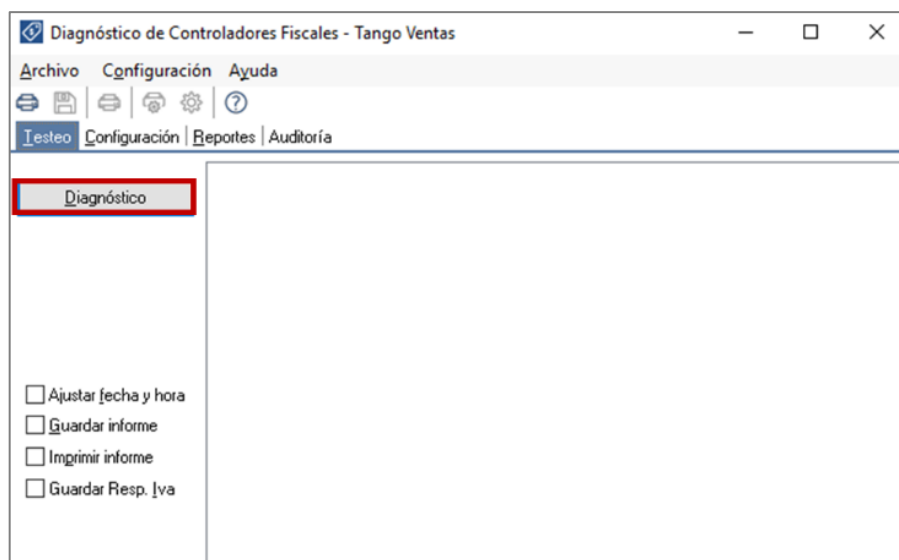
Diagnóstico de Controladores Fiscales - Tango Ventas

Archivo Configuración Ayuda

Testeo | Configuración | Reportes | Auditoría

Diagnóstico

Ajustar fecha y hora
Guardar informe
Imprimir informe
Guardar Resp. Iva